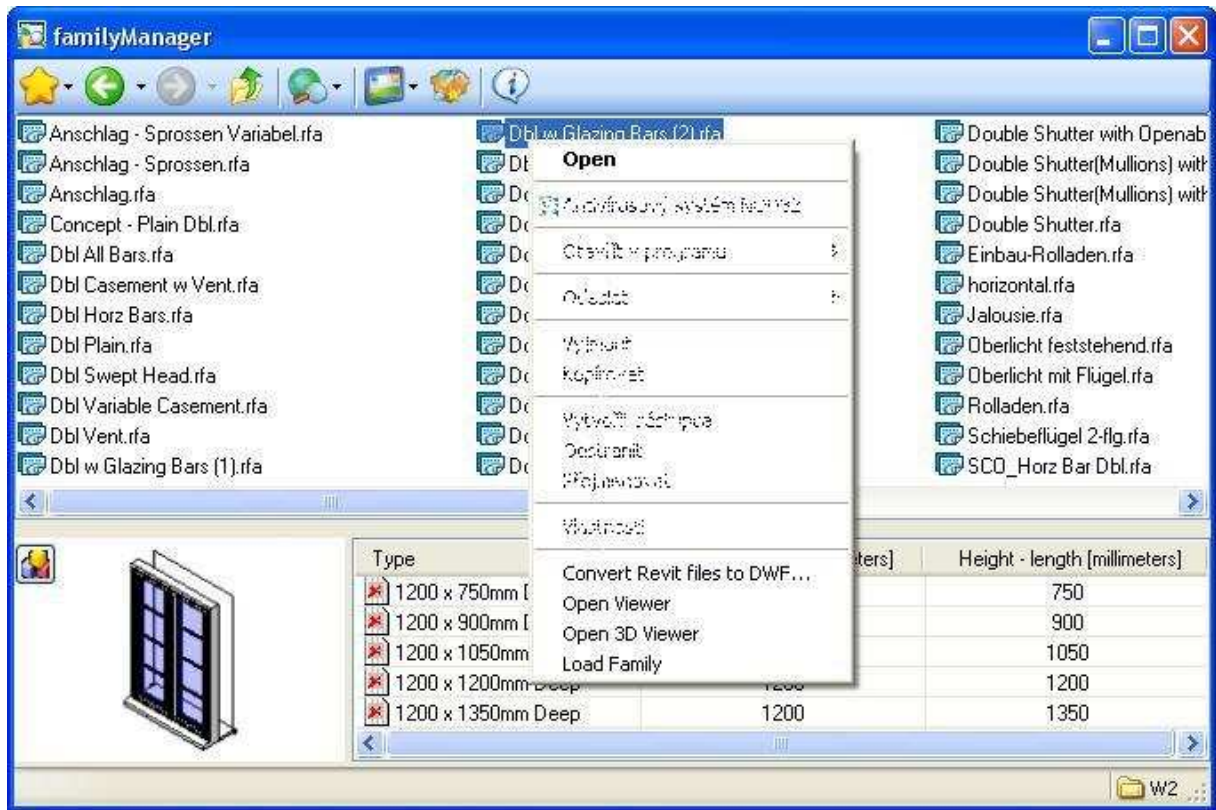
familyManager

Anschlag - Sprossen Variabel.rfa
Anschlag - Sprossen.rfa
Anschlag.rfa
Concept - Plain Dbl.rfa
Dbl All Bars.rfa
Dbl Casement w Vent.rfa
Dbl Horz Bars.rfa
Dbl Plain.rfa
Dbl Swept Head.rfa
Dbl Variable Casement.rfa
Dbl Vent.rfa
Dbl w Glazing Bars (1).rfa

Dbl w Glazing Bars (2).rfa
Db
Do
Do
Do
Do
Do
Do
Do
Do
Do
Do

Double Shutter with Openab
Double Shutter(Mullions) with
Double Shutter(Mullions) with
Double Shutter.rfa
Einbau-Rolladen.rfa
horizontal.rfa
Jalousie.rfa
Oberlicht feststehend.rfa
Oberlicht mit Flügel.rfa
Rolladen.rfa
Schiebeflügel 2-flg.rfa
SCO_Horz Bar Dbl.rfa

Open
Antivirusový systém NOD32
Otevřít v programu
Odeslat
Vyjmout
Kopírovat
Vytvořit zástupce
Odstranit
Přejmenovat
Vlastnosti
Convert Revit files to DWF...
Open Viewer
Open 3D Viewer
Load Family

| Type | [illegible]eters] | Height - length [millimeters] |
|---|---|---|
| 1200 x 750mm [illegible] | | 750 |
| 1200 x 900mm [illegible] | | 900 |
| 1200 x 1050mm | | 1050 |
| 1200 x 1200mm Deep | 1200 | 1200 |
| 1200 x 1350mm Deep | 1200 | 1350 |

W2